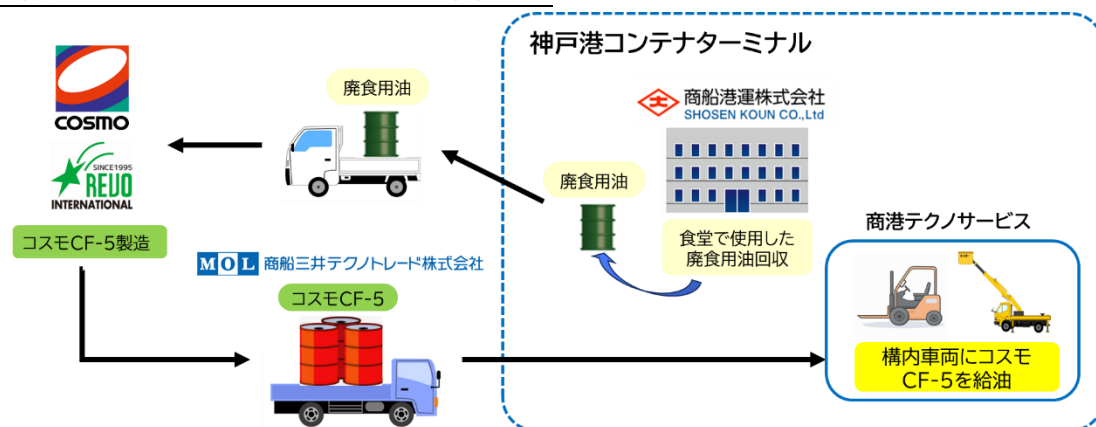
COSMO

SINCE1995
REVO
INTERNATIONAL

コスモCF-5製造

廃食用油

神戸港コンテナターミナル

商船港運株式会社
SHOSEN KOUN CO.,Ltd

廃食用油

食堂で使用した廃食用油回収

商港テクノサービス

MOL 商船三井テクノトレード株式会社

コスモCF-5

構内車両にコスモCF-5を給油